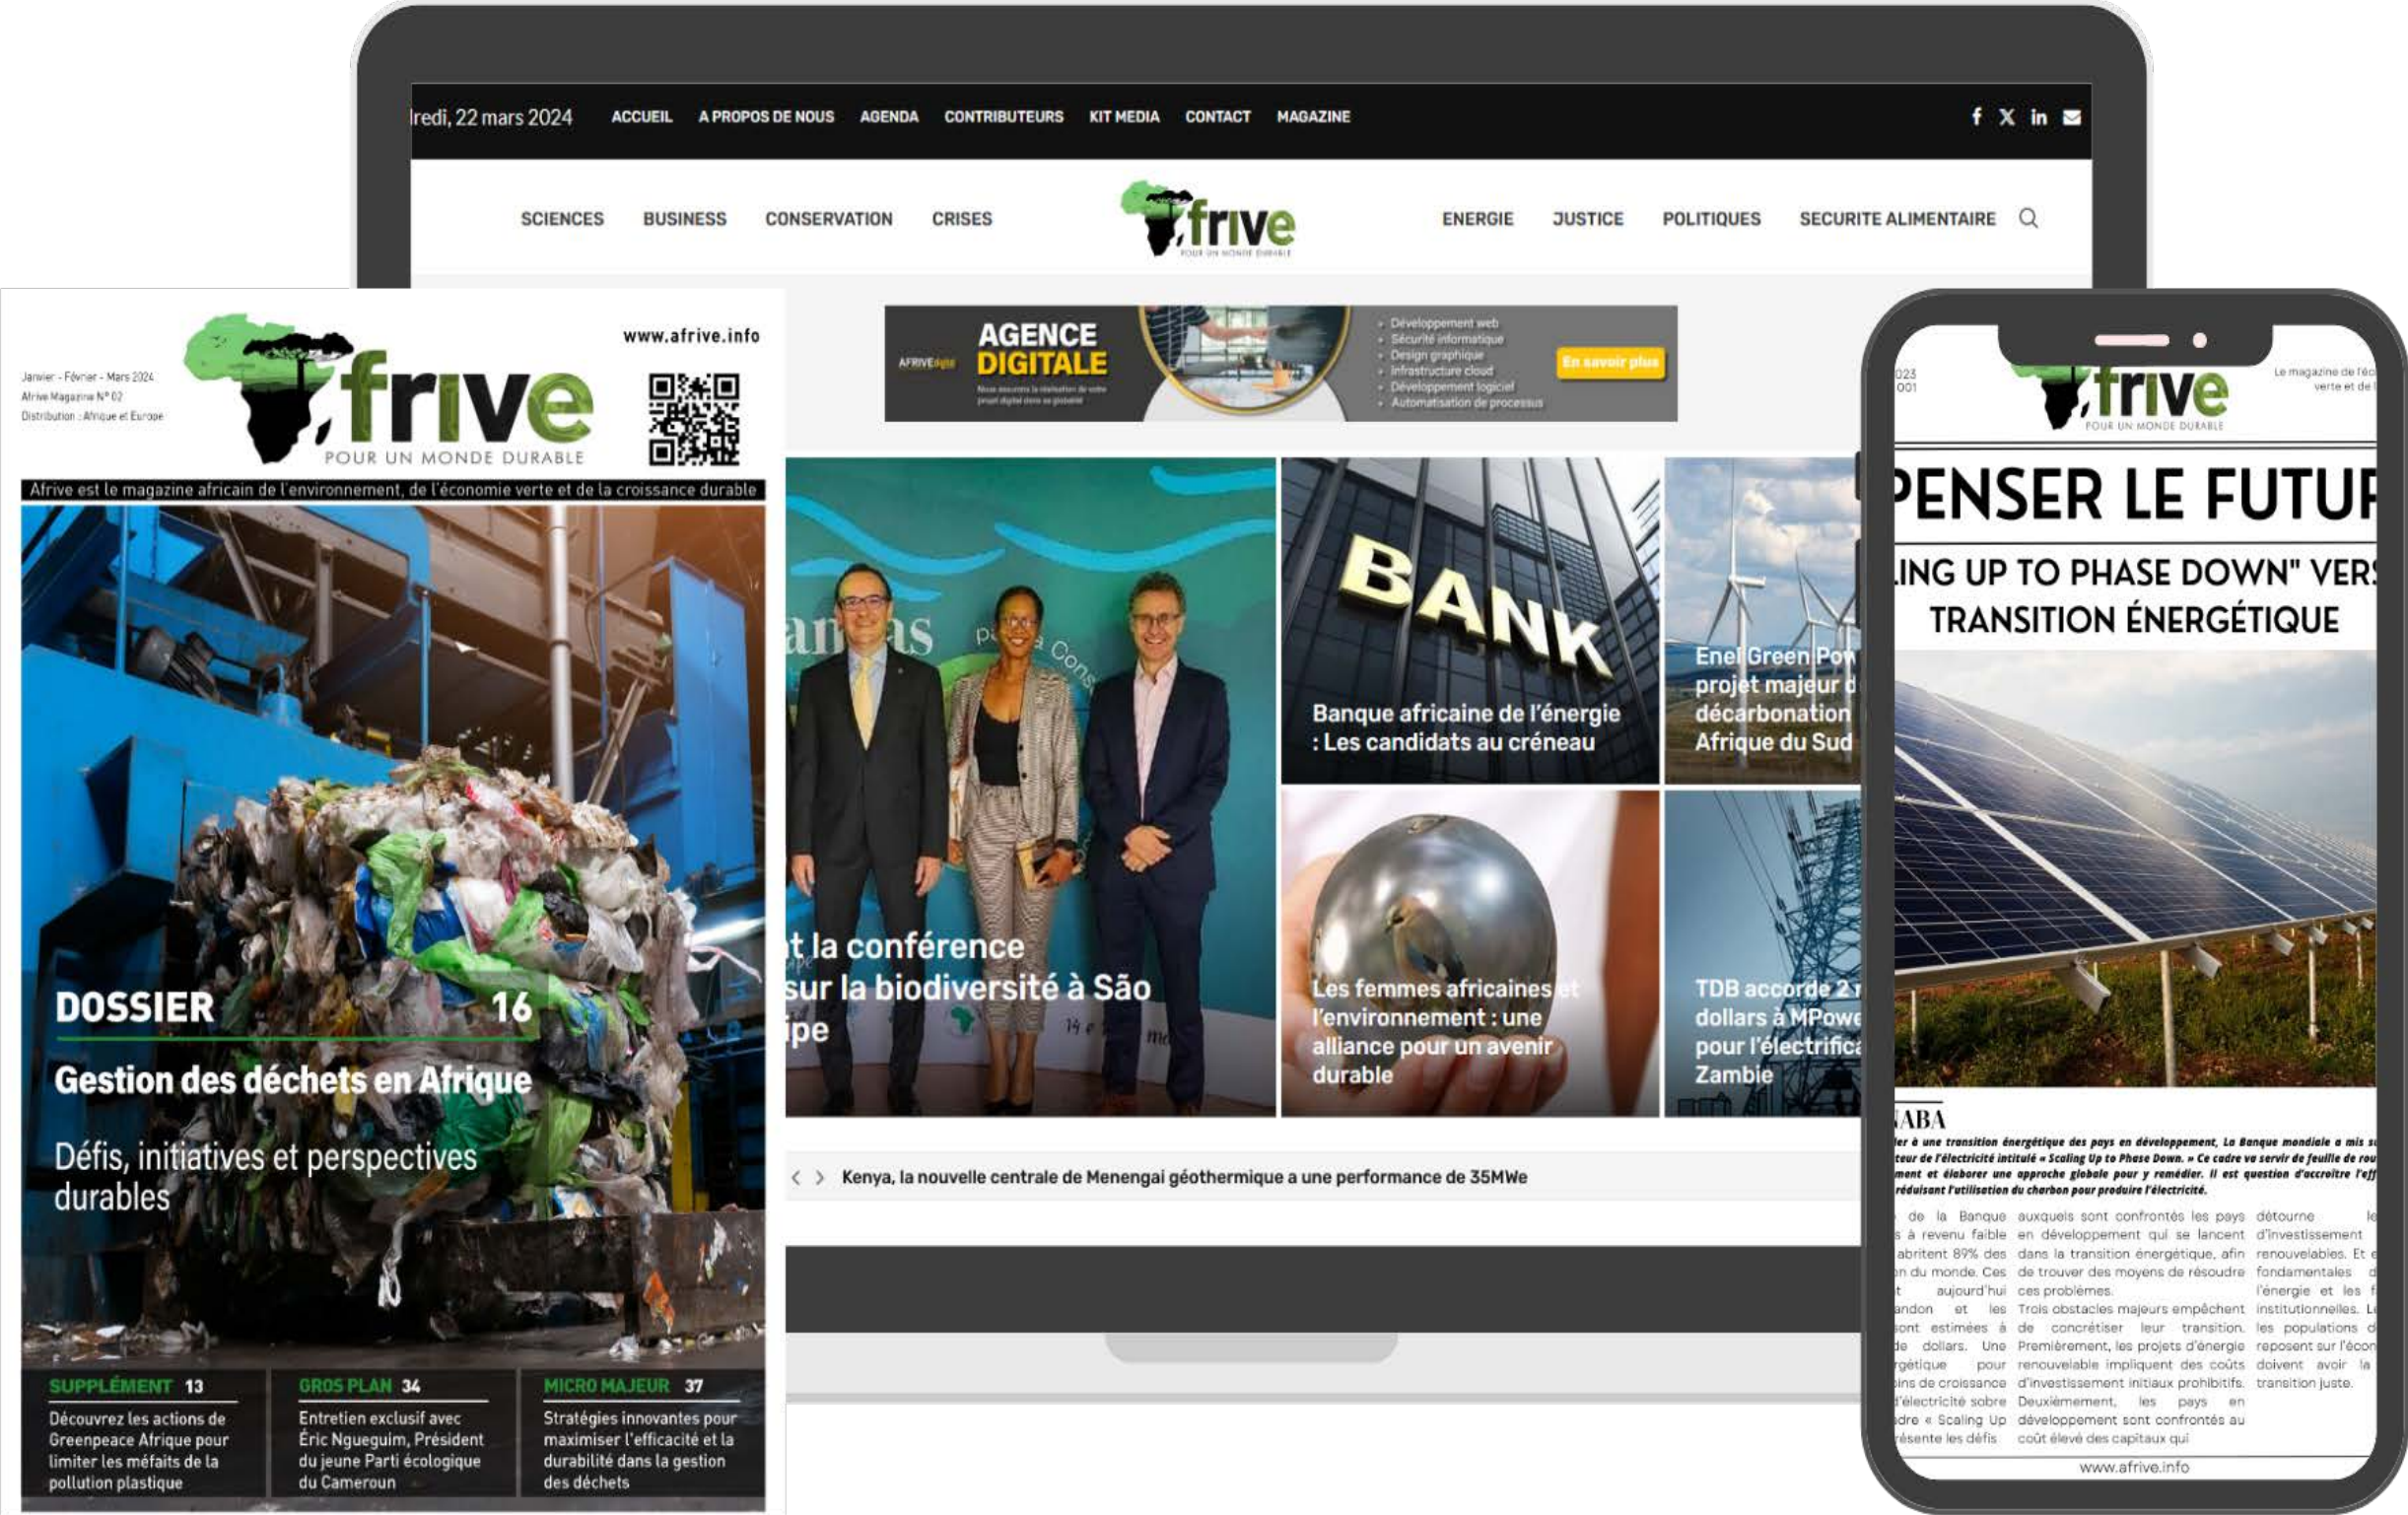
Iredi, 22 mars 2024 ACCUEIL A PROPOS DE NOUS AGENDA CONTRIBUTEURS KIT MEDIA CONTACT MAGAZINE

SCIENCES BUSINESS CONSERVATION CRISES

frive
POUR UN MONDE DURABLE

ENERGIE JUSTICE POLITIQUES SECURITE ALIMENTAIRE

AFRIVE digital AGENCE DIGITALE
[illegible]
Développement web
Sécurité informatique
Design graphique
Infrastructure cloud
Développement logiciel
Automatisation de processus
En savoir plus

t la conférence sur la biodiversité à São ipe

Banque africaine de l'énergie : Les candidats au créneau

Enel Green Pow projet majeur d décarbonation Afrique du Sud

Les femmes africaines et l'environnement : une alliance pour un avenir durable

TDB accorde 2 dollars à MPowe pour l'électrifica Zambie

Kenya, la nouvelle centrale de Menengai géothermique a une performance de 35MWe

Janvier - Février - Mars 2024
Afrive Magazine N° 02
Distribution : Afrique et Europe

frive
POUR UN MONDE DURABLE

www.afrive.info

Afrive est le magazine africain de l'environnement, de l'économie verte et de la croissance durable

DOSSIER 16
Gestion des déchets en Afrique
Défis, initiatives et perspectives durables

SUPPLÉMENT 13
Découvrez les actions de Greenpeace Afrique pour limiter les méfaits de la pollution plastique

GROS PLAN 34
Entretien exclusif avec Éric Nguegium, Président du jeune Parti écologique du Cameroun

MICRO MAJEUR 37
Stratégies innovantes pour maximiser l'efficacité et la durabilité dans la gestion des déchets

023
001

frive
POUR UN MONDE DURABLE

Le magazine de l'éc verte et de l

PENSER LE FUTUR
ING UP TO PHASE DOWN" VERS TRANSITION ÉNERGÉTIQUE

ABA
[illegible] à une transition énergétique des pays en développement, La Banque mondiale a mis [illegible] teur de l'électricité intitulé « Scaling Up to Phase Down. » Ce cadre va servir de feuille de rou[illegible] ment et élaborer une approche globale pour y remédier. Il est question d'accroître l'eff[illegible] réduisant l'utilisation du charbon pour produire l'électricité.

de la Banque s à revenu faible abritent 89% des n du monde. Ces t aujourd'hui andon et les ont estimées à de dollars. Une rgétique pour ins de croissance l'électricité sobre dre « Scaling Up ésente les défis

auxquels sont confrontés les pays en développement qui se lancent dans la transition énergétique, afin de trouver des moyens de résoudre ces problèmes.
Trois obstacles majeurs empêchent de concrétiser leur transition. Premièrement, les projets d'énergie renouvelable impliquent des coûts d'investissement initiaux prohibitifs. Deuxièmement, les pays en développement sont confrontés au coût élevé des capitaux qui

détourne le d'investissement renouvelables. Et e fondamentales d l'énergie et les f institutionnelles. L les populations d reposent sur l'écon doivent avoir la transition juste.

www.afrive.info